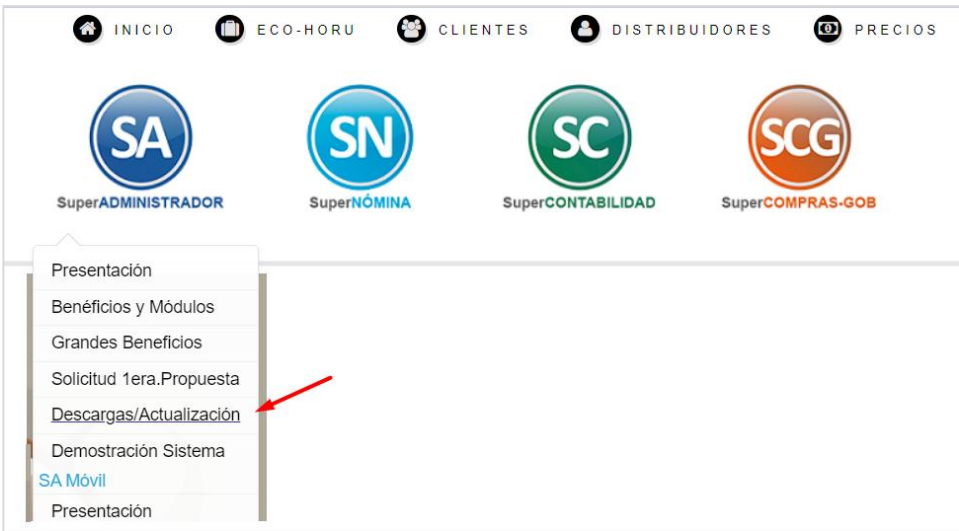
INICIO ECO-HORU CLIENTES DISTRIBUIDORES PRECIOS

SA
SuperADMINISTRADOR

SN
SuperNÓMINA

SC
SuperCONTABILIDAD

SCG
SuperCOMPRAS-GOB

Presentación
Benéficios y Módulos
Grandes Beneficios
Solicitud 1era.Propuesta
Descargas/Actualización
Demostración Sistema
SA Móvil
Presentación